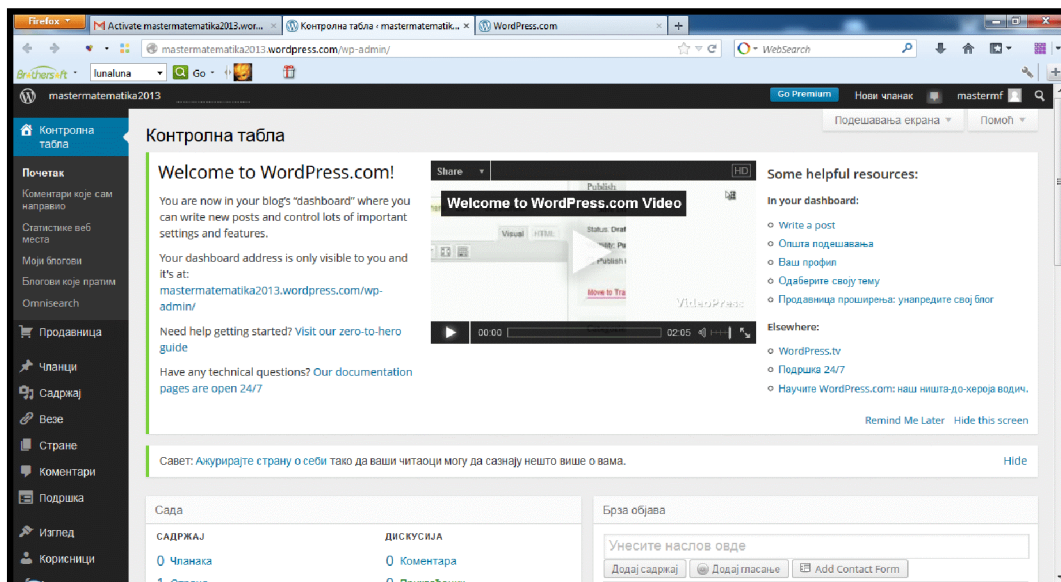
Firefox
Activate mastermatematika2013.wor... ×
Контролна табла ‹ mastermatematik... ×
WordPress.com ×
+
mastermatematika2013.wordpress.com/wp-admin/
WebSearch
Brothersoft
lunaluna
Go

mastermatematika2013
Go Premium
Нови чланак
mastermf

Контролна табла
Почетак
Коментари које сам направио
Статистике веб места
Моји блогови
Блогови које пратим
Omnisearch
Продавница
Чланци
Садржај
Везе
Стране
Коментари
Подршка
Изглед
Корисници

Контролна табла
Подешавања екрана
Помоћ

Welcome to WordPress.com!

You are now in your blog's "dashboard" where you can write new posts and control lots of important settings and features.

Your dashboard address is only visible to you and it's at: mastermatematika2013.wordpress.com/wp-admin/

Need help getting started? Visit our zero-to-hero guide

Have any technical questions? Our documentation pages are open 24/7

Share
HD
Welcome to WordPress.com Video
Publish
Visual
HTML
Status: Draf
Publish
Move to Tra
VideoPress
00:00
02:05

Some helpful resources:
In your dashboard:
Write a post
Општа подешавања
Ваш профил
Одаберите своју тему
Продавница проширења: унапредите свој блог
Elsewhere:
WordPress.tv
Подршка 24/7
Научите WordPress.com: наш ништа-до-хероја водич.

Remind Me Later
Hide this screen

Савет: Ажурирајте страну о себи тако да ваши читаоци могу да сазнају нешто више о вама.
Hide

Сада
САДРЖАЈ
0 Чланака
ДИСКУСИЈА
0 Коментара

Брза објава
Унесите наслов овде
Додај садржај
Додај гласање
Add Contact Form